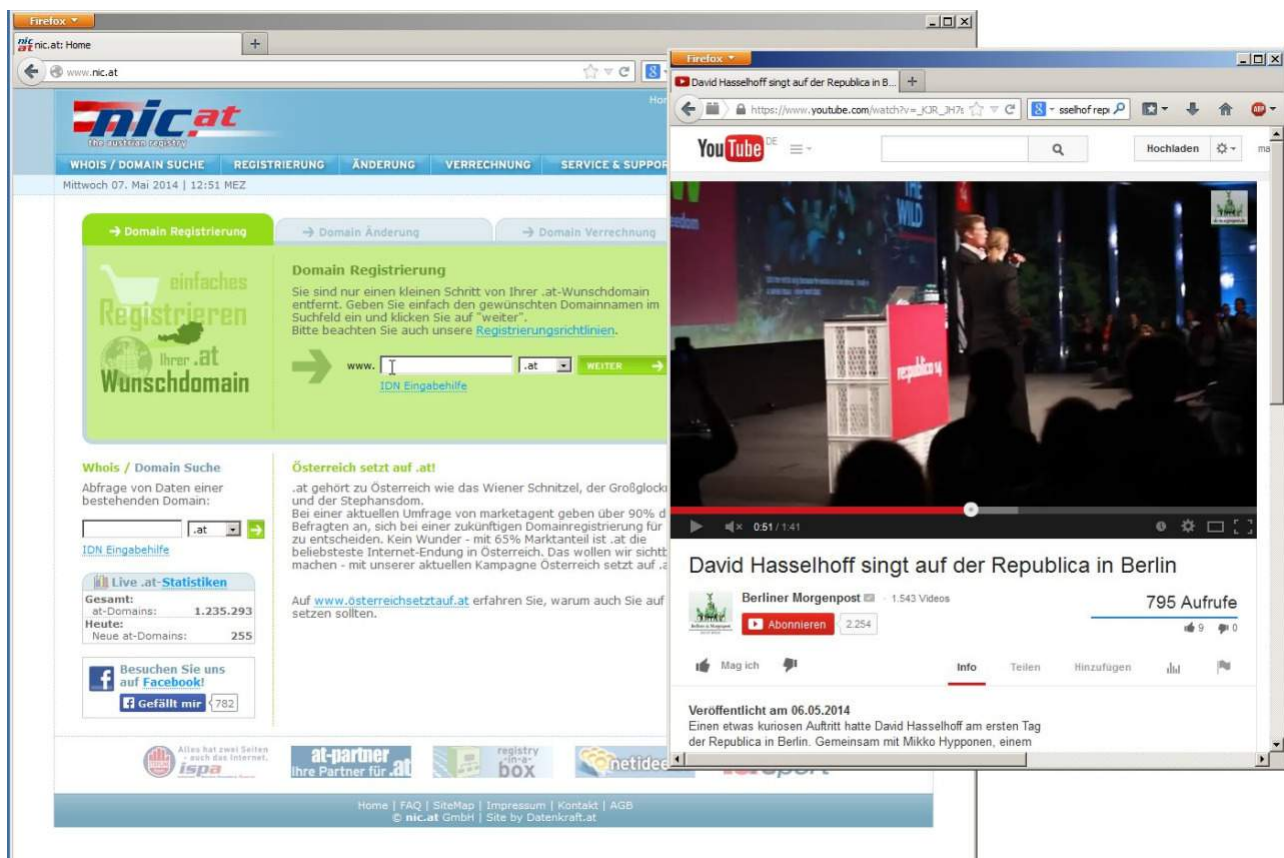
Firefox

nic.at: Home

www.nic.at

nic.at
the austrian registry

Hor

WHOIS / DOMAIN SUCHE | REGISTRIERUNG | ÄNDERUNG | VERRECHNUNG | SERVICE & SUPPOR

Mittwoch 07. Mai 2014 | 12:51 MEZ

→ Domain Registrierung
→ Domain Änderung
→ Domain Verrechnung

einfaches Registrieren Ihrer .at Wunschdomain

Domain Registrierung

Sie sind nur einen kleinen Schritt von Ihrer .at-Wunschdomain entfernt. Geben Sie einfach den gewünschten Domainnamen im Suchfeld ein und klicken Sie auf "weiter".
Bitte beachten Sie auch unsere Registrierungsrichtlinien.

www. .at WEITER

IDN Eingabehilfe

Whois / Domain Suche

Abfrage von Daten einer bestehenden Domain:

.at

IDN Eingabehilfe

Live .at-Statistiken

Gesamt:
at-Domains: 1.235.293
Heute:
Neue at-Domains: 255

Besuchen Sie uns auf Facebook!

Gefällt mir 782

Österreich setzt auf .at!

.at gehört zu Österreich wie das Wiener Schnitzel, der Großglock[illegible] und der Stephansdom.
Bei einer aktuellen Umfrage von marketagent geben über 90% d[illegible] Befragten an, sich bei einer zukünftigen Domainregistrierung für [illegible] zu entscheiden. Kein Wunder - mit 65% Marktanteil ist .at die beliebsteste Internet-Endung in Österreich. Das wollen wir sichtb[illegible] machen - mit unserer aktuellen Kampagne Österreich setzt auf .a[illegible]

Auf www.österreichsetztauf.at erfahren Sie, warum auch Sie auf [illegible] setzen sollten.

Alles hat zwei Seiten - auch das Internet. ispa

at-partner Ihre Partner für .at

registry in a box

netidee

Home | FAQ | SiteMap | Impressum | Kontakt | AGB
© nic.at GmbH | Site by Datenkraft.at

Firefox

David Hasselhoff singt auf der Republica in B...

https://www.youtube.com/watch?v=_JQR_JH7t

sselhof rep

YouTube DE

Hochladen

0:51 / 1:41

David Hasselhoff singt auf der Republica in Berlin

Berliner Morgenpost · 1.543 Videos

Abonnieren 2.254

795 Aufrufe

9 0

Mag ich

Info Teilen Hinzufügen

Veröffentlicht am 06.05.2014

Einen etwas kuriosen Auftritt hatte David Hasselhoff am ersten Tag der Republica in Berlin. Gemeinsam mit Mikko Hypponen, einem